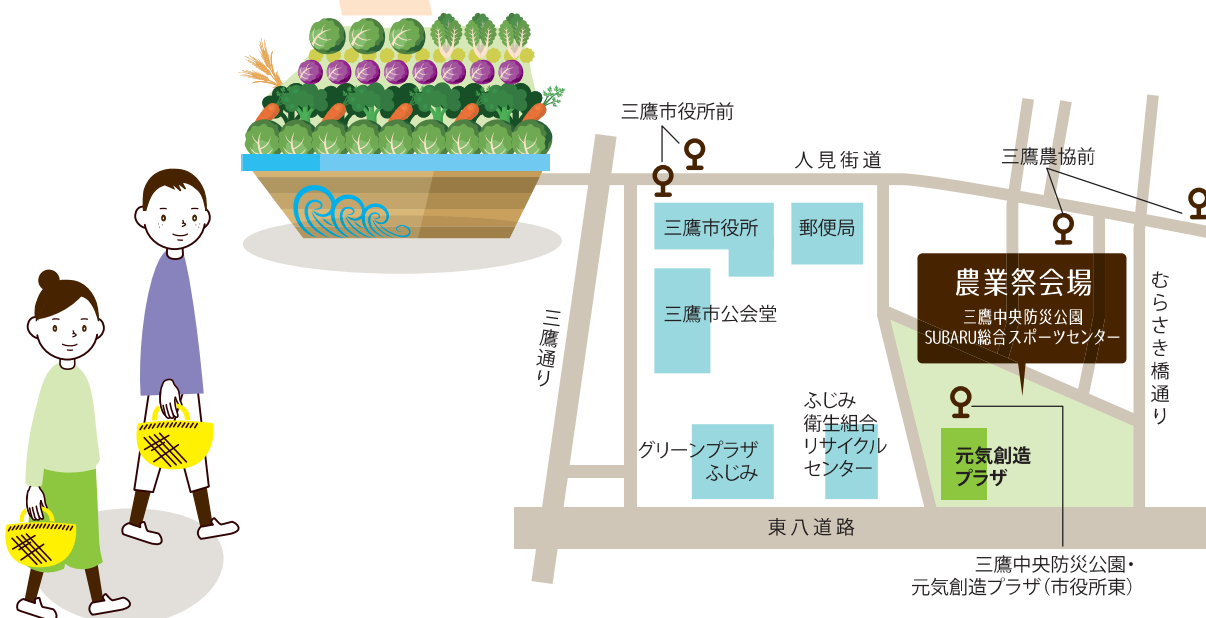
三鷹市役所前

人見街道

三鷹農協前

三鷹市役所

郵便局

農業祭会場
三鷹中央防災公園
SUBARU総合スポーツセンター

三鷹市公会堂

三鷹通り

むらさき橋通り

ふじみ
衛生組合
リサイクル
センター

グリーンプラザ
ふじみ

元気創造
プラザ

東八道路

三鷹中央防災公園・
元気創造プラザ（市役所東）